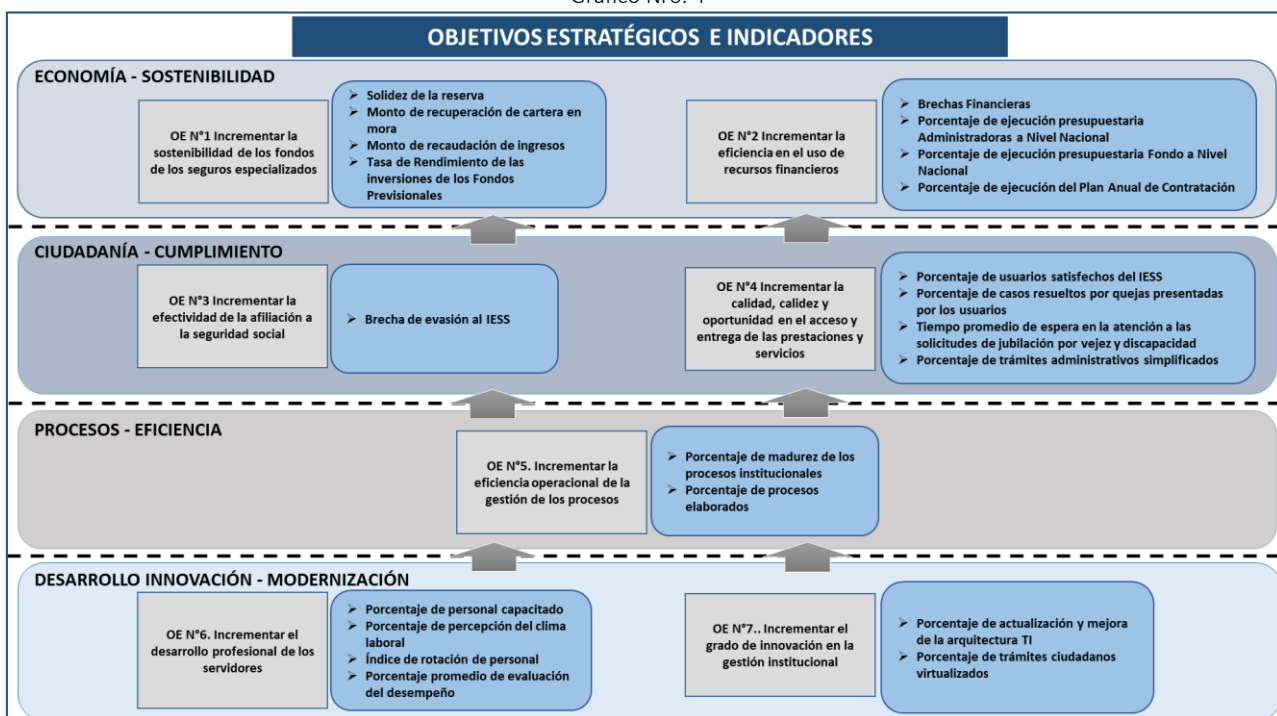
Gráfico N.º 1

OBJETIVOS ESTRATÉGICOS E INDICADORES

ECONOMÍA - SOSTENIBILIDAD

OE N°1 Incrementar la sostenibilidad de los fondos de los seguros especializados

➢ Solidez de la reserva
➢ Monto de recuperación de cartera en mora
➢ Monto de recaudación de ingresos
➢ Tasa de Rendimiento de las inversiones de los Fondos Previsionales

OE N°2 Incrementar la eficiencia en el uso de recursos financieros

➢ Brechas Financieras
➢ Porcentaje de ejecución presupuestaria Administradoras a Nivel Nacional
➢ Porcentaje de ejecución presupuestaria Fondo a Nivel Nacional
➢ Porcentaje de ejecución del Plan Anual de Contratación

CIUDADANÍA - CUMPLIMIENTO

OE N°3 Incrementar la efectividad de la afiliación a la seguridad social

➢ Brecha de evasión al IESS

OE N°4 Incrementar la calidad, calidez y oportunidad en el acceso y entrega de las prestaciones y servicios

➢ Porcentaje de usuarios satisfechos del IESS
➢ Porcentaje de casos resueltos por quejas presentadas por los usuarios
➢ Tiempo promedio de espera en la atención a las solicitudes de jubilación por vejez y discapacidad
➢ Porcentaje de trámites administrativos simplificados

PROCESOS - EFICIENCIA

OE N°5. Incrementar la eficiencia operacional de la gestión de los procesos

➢ Porcentaje de madurez de los procesos institucionales
➢ Porcentaje de procesos elaborados

DESARROLLO INNOVACIÓN - MODERNIZACIÓN

OE N°6. Incrementar el desarrollo profesional de los servidores

➢ Porcentaje de personal capacitado
➢ Porcentaje de percepción del clima laboral
➢ Índice de rotación de personal
➢ Porcentaje promedio de evaluación del desempeño

OE N°7.. Incrementar el grado de innovación en la gestión institucional

➢ Porcentaje de actualización y mejora de la arquitectura TI
➢ Porcentaje de trámites ciudadanos virtualizados